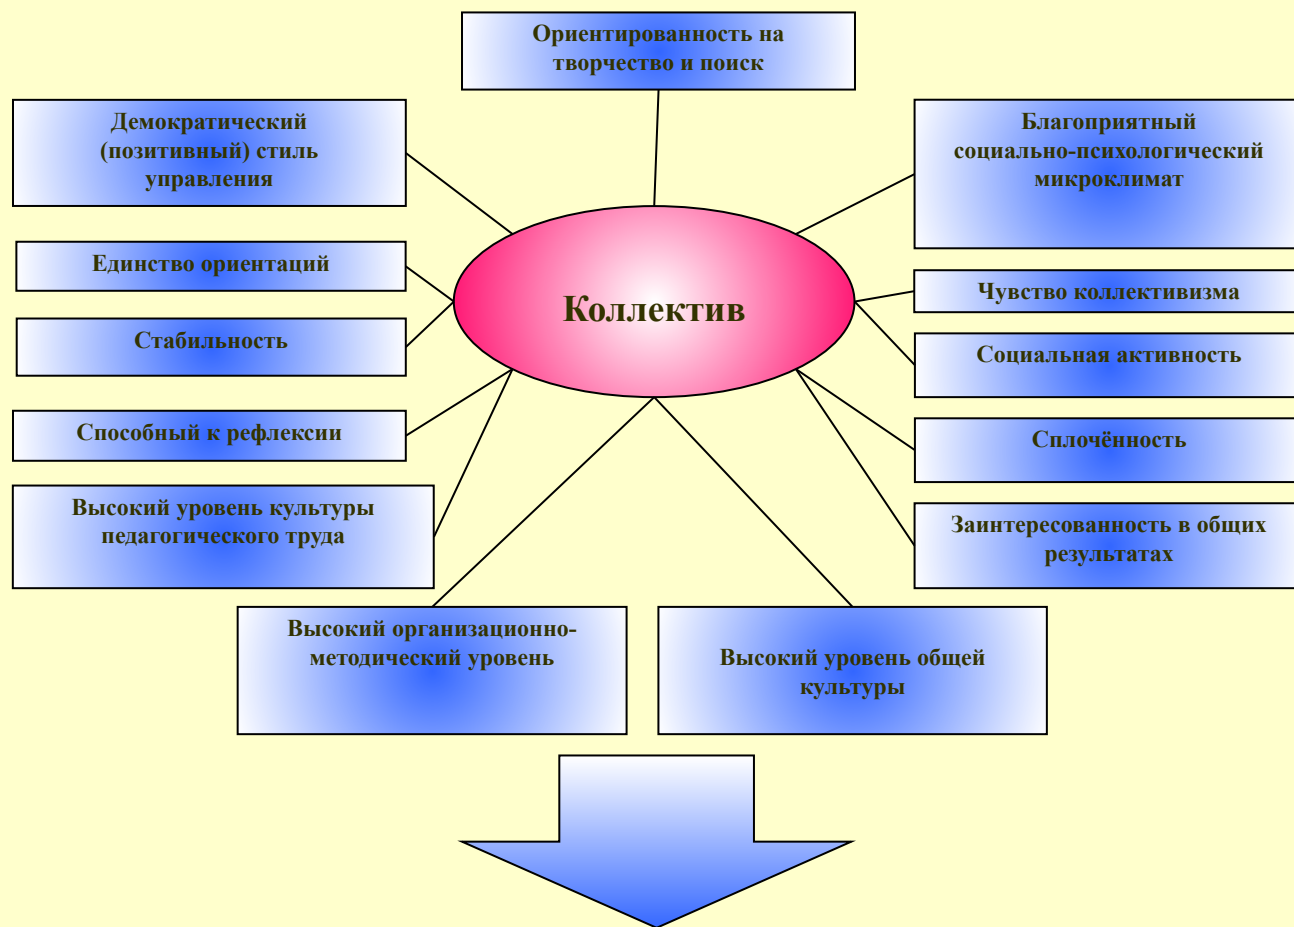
Ориентированность на творчество и поиск

Демократический (позитивный) стиль управления

Благоприятный социально-психологический микроклимат

Единство ориентаций

Коллектив

Чувство коллективизма

Стабильность

Социальная активность

Способный к рефлексии

Сплочённость

Высокий уровень культуры педагогического труда

Заинтересованность в общих результатах

Высокий организационно-методический уровень

Высокий уровень общей культуры